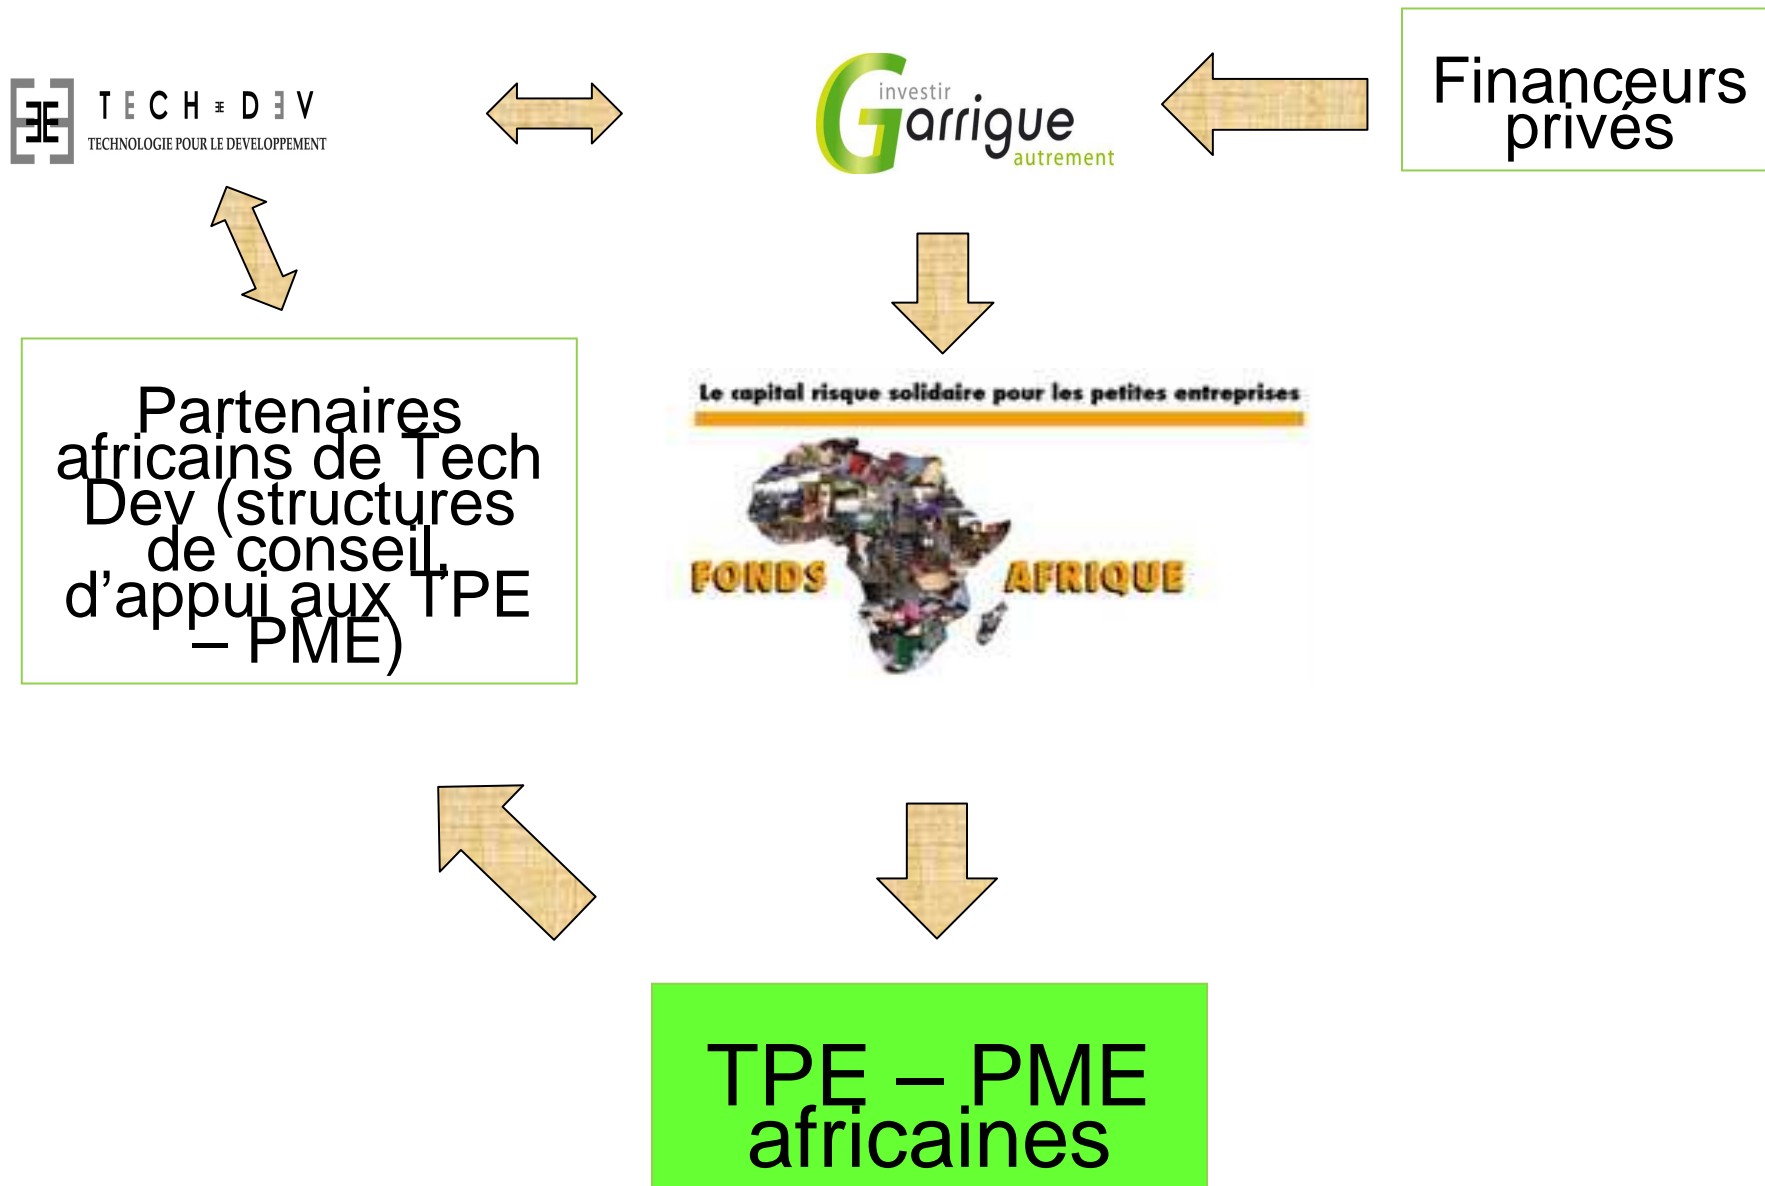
TECH DEV
TECHNOLOGIE POUR LE DEVELOPPEMENT

investir Garrigue autrement

Financeurs privés

Partenaires africains de Tech Dev (structures de conseil, d'appui aux TPE – PME)

Le capital risque solidaire pour les petites entreprises

FONDS AFRIQUE

TPE – PME africaines